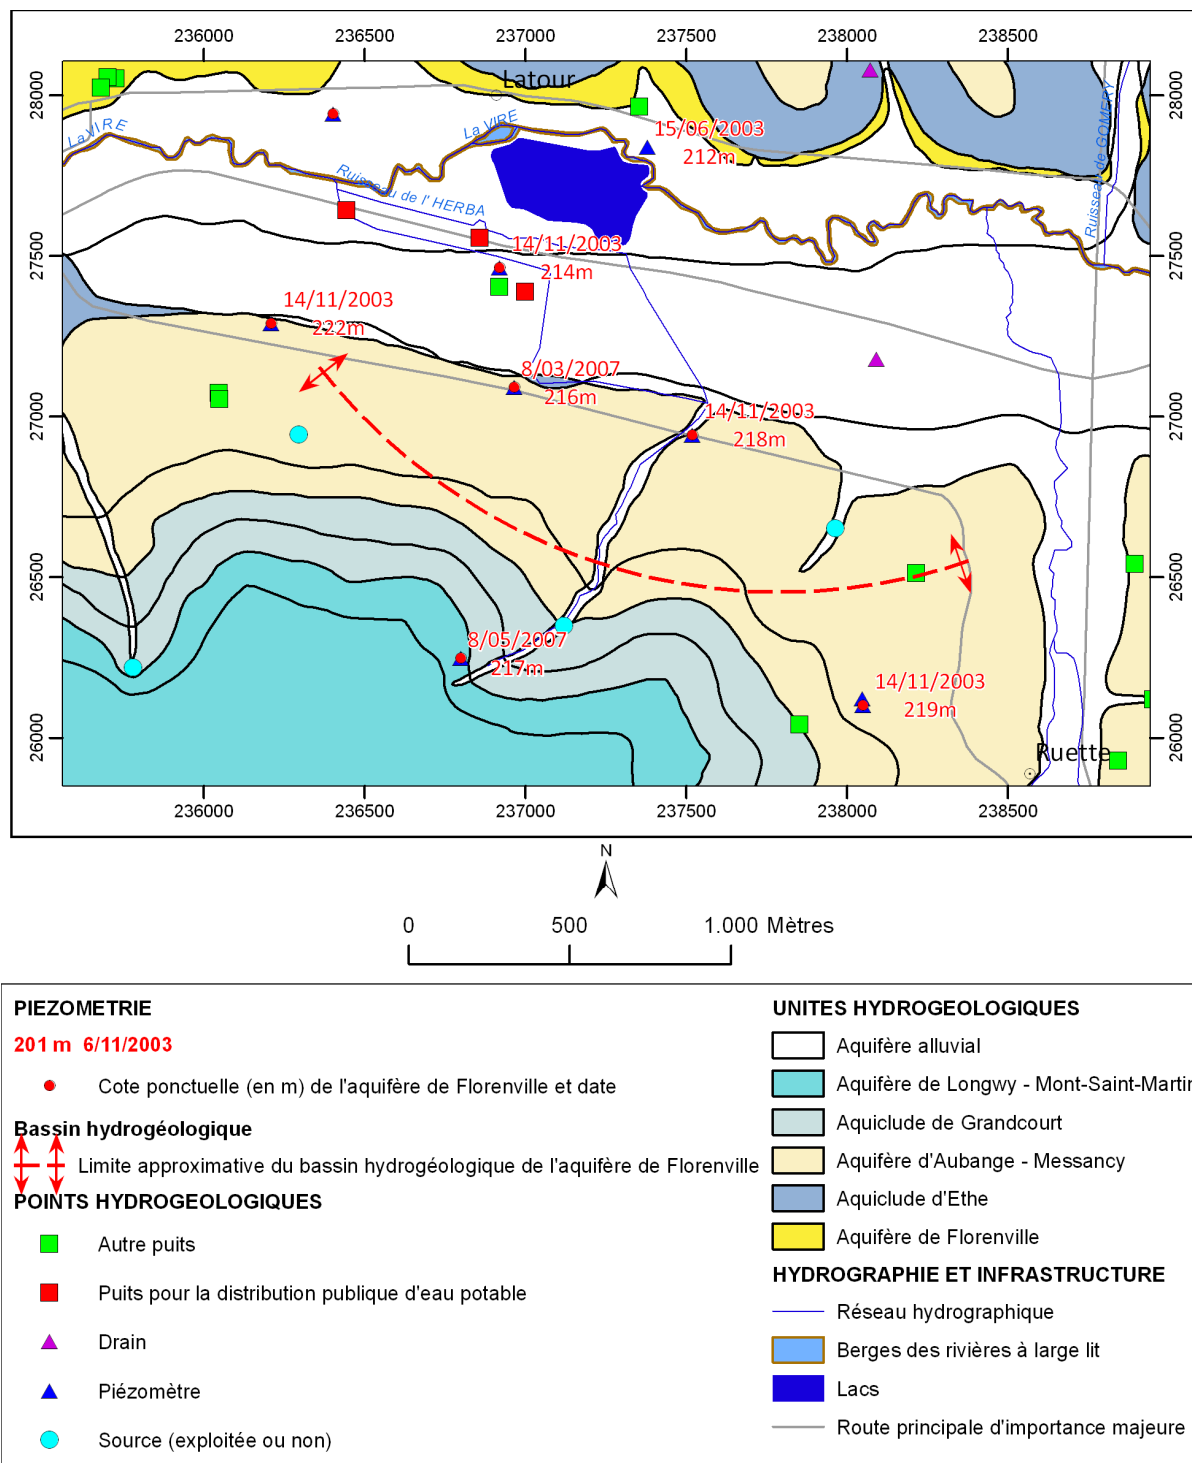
236000 236500 237000 237500 238000 238500

28000 27500 27000 26500 26000

28000 27500 27000 26500 26000

Latour

La VIRE

La VIRE

15/06/2003
212m

Ruisseau de l' HERBA

14/11/2003
214m

14/11/2003
222m

8/03/2007
216m

14/11/2003
218m

Ruisseau de GOMERY

8/05/2007
217m

14/11/2003
219m

Ruette

236000 236500 237000 237500 238000 238500

N

0 500 1.000 Mètres

PIEZOMETRIE

201 m 6/11/2003

Cote ponctuelle (en m) de l'aquifère de Florenville et date

Bassin hydrogéologique

Limite approximative du bassin hydrogéologique de l'aquifère de Florenville

POINTS HYDROGEOLOGIQUES

Autre puits

Puits pour la distribution publique d'eau potable

Drain

Piézomètre

Source (exploitée ou non)

UNITES HYDROGEOLOGIQUES

Aquifère alluvial

Aquifère de Longwy - Mont-Saint-Martin

Aquiclude de Grandcourt

Aquifère d'Aubange - Messancy

Aquiclude d'Ethe

Aquifère de Florenville

HYDROGRAPHIE ET INFRASTRUCTURE

Réseau hydrographique

Berges des rivières à large lit

Lacs

Route principale d'importance majeure